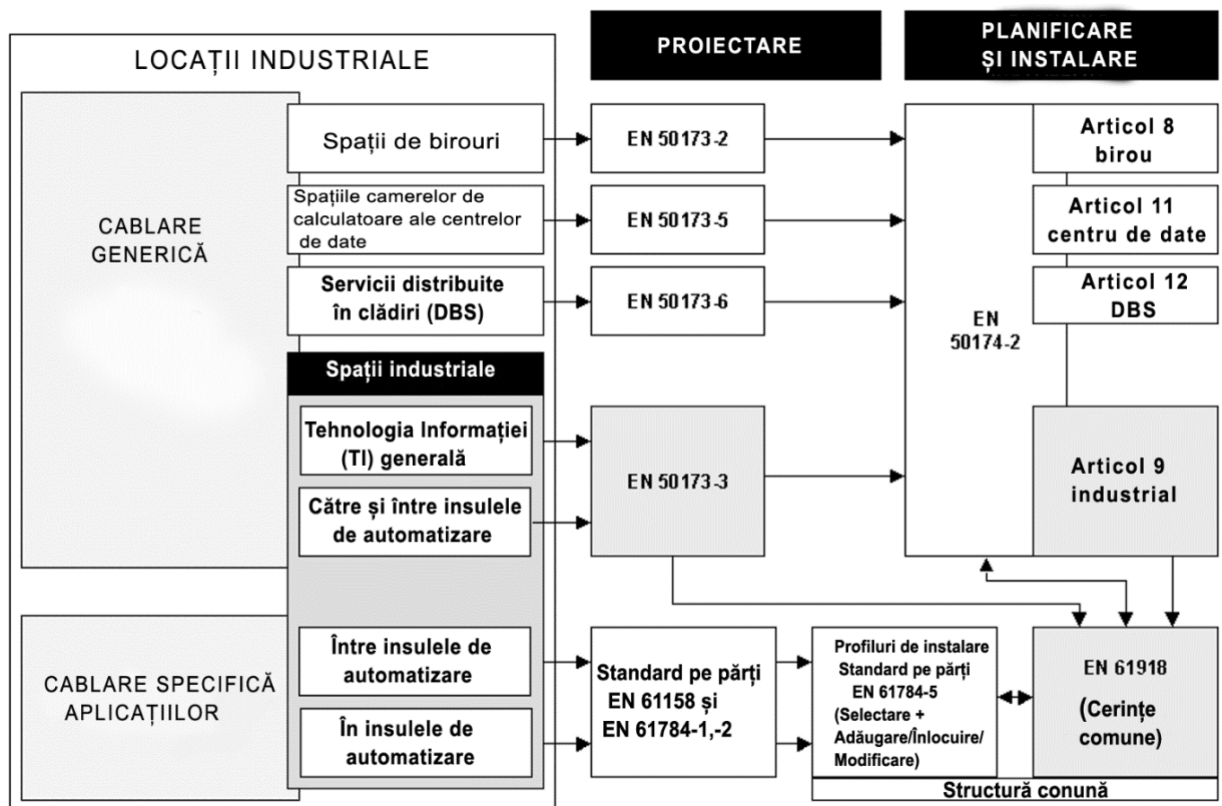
LOCAȚII INDUSTRIALE

PROIECTARE

PLANIFICARE ȘI INSTALARE

CABLARE GENERICĂ

Spații de birouri

EN 50173-2

Articol 8 birou

Spațiile camerelor de calculatoare ale centrelor de date

EN 50173-5

Articol 11 centru de date

Servicii distribuite în clădiri (DBS)

EN 50173-6

Articol 12 DBS

EN 50174-2

Spații industriale

Tehnologia Informației (TI) generală

Către și între insulele de automatizare

EN 50173-3

Articol 9 industrial

CABLARE SPECIFICĂ APLICAȚIILOR

Între insulele de automatizare

În insulele de automatizare

Standard pe părți EN 61158 și EN 61784-1,-2

Profiluri de instalare Standard pe părți EN 61784-5 (Selectare + Adăugare/Înlocuire/ Modificare)

EN 61918 (Cerințe comune)

Structură conună